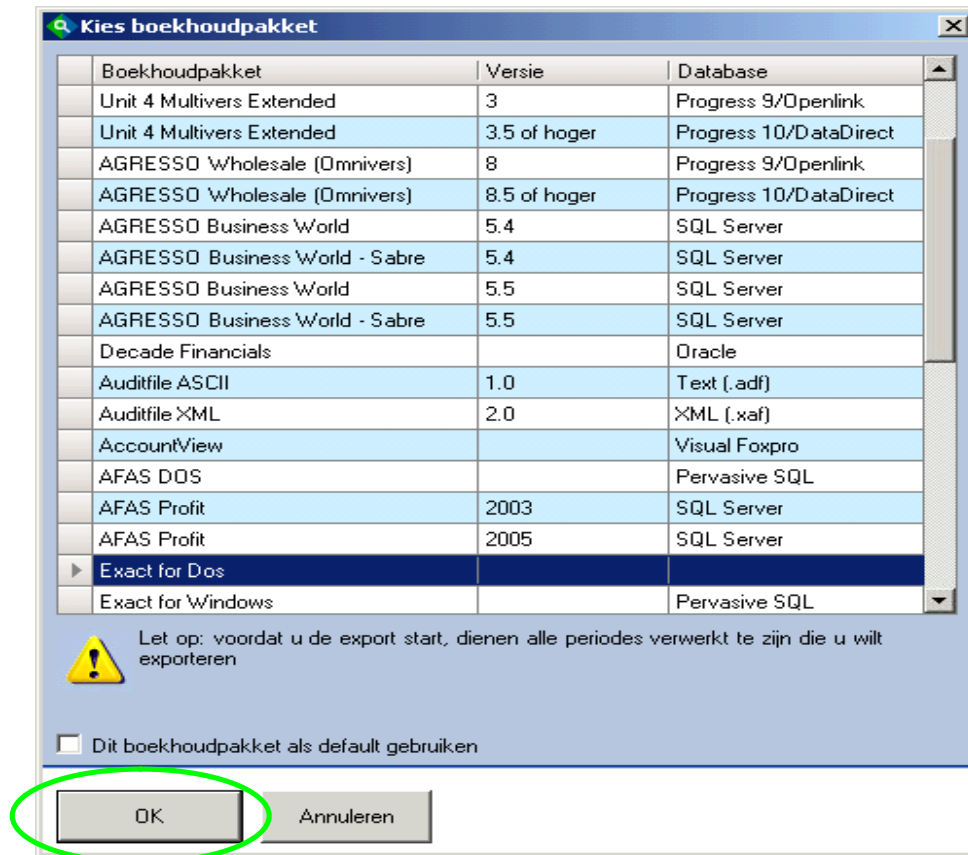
Kies boekhoudpakket

| Boekhoudpakket | Versie | Database |
|---|---|---|
| Unit 4 Multivers Extended | 3 | Progress 9/Openlink |
| Unit 4 Multivers Extended | 3.5 of hoger | Progress 10/DataDirect |
| AGRESSO Wholesale (Omnivers) | 8 | Progress 9/Openlink |
| AGRESSO Wholesale (Omnivers) | 8.5 of hoger | Progress 10/DataDirect |
| AGRESSO Business World | 5.4 | SQL Server |
| AGRESSO Business World - Sabre | 5.4 | SQL Server |
| AGRESSO Business World | 5.5 | SQL Server |
| AGRESSO Business World - Sabre | 5.5 | SQL Server |
| Decade Financials | | Oracle |
| Auditfile ASCII | 1.0 | Text (.adf) |
| Auditfile XML | 2.0 | XML (.xaf) |
| AccountView | | Visual Foxpro |
| AFAS DOS | | Pervasive SQL |
| AFAS Profit | 2003 | SQL Server |
| AFAS Profit | 2005 | SQL Server |
| Exact for Dos | | |
| Exact for Windows | | Pervasive SQL |

Let op: voordat u de export start, dienen alle periodes verwerkt te zijn die u wilt exporteren

Dit boekhoudpakket als default gebruiken

OK

Annuleren